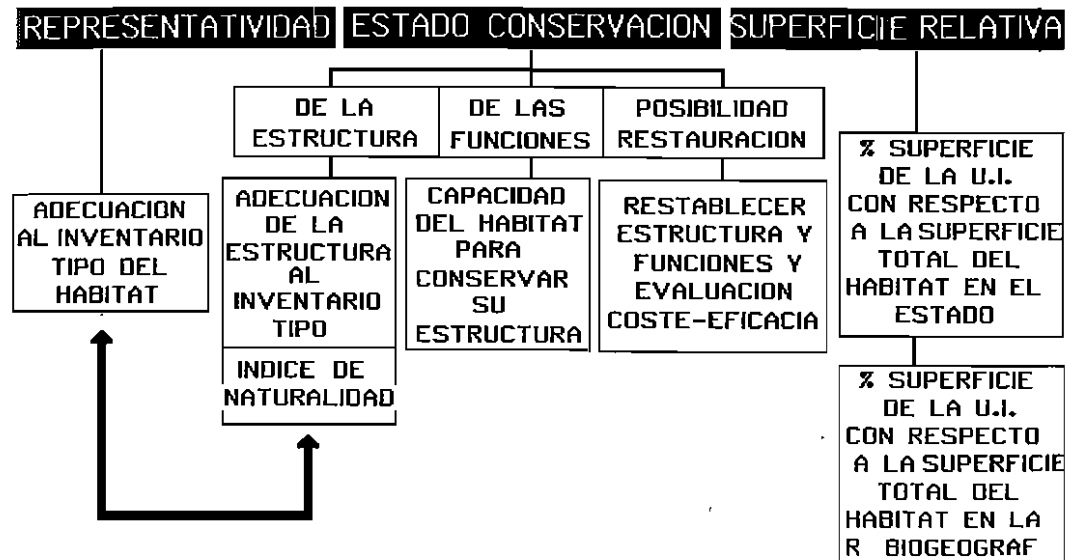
REPRESENTATIVIDAD

ESTADO CONSERVACION

SUPERFICIE RELATIVA

DE LA ESTRUCTURA

DE LAS FUNCIONES

POSIBILIDAD RESTAURACION

ADECUACION AL INVENTARIO TIPO DEL HABITAT

ADECUACION DE LA ESTRUCTURA AL INVENTARIO TIPO

INDICE DE NATURALIDAD

CAPACIDAD DEL HABITAT PARA CONSERVAR SU ESTRUCTURA

RESTABLECER ESTRUCTURA Y FUNCIONES Y EVALUACION COSTE-EFICACIA

% SUPERFICIE DE LA U.I. CON RESPECTO A LA SUPERFICIE TOTAL DEL HABITAT EN EL ESTADO

% SUPERFICIE DE LA U.I. CON RESPECTO A LA SUPERFICIE TOTAL DEL HABITAT EN LA R BIOGEOGRAF